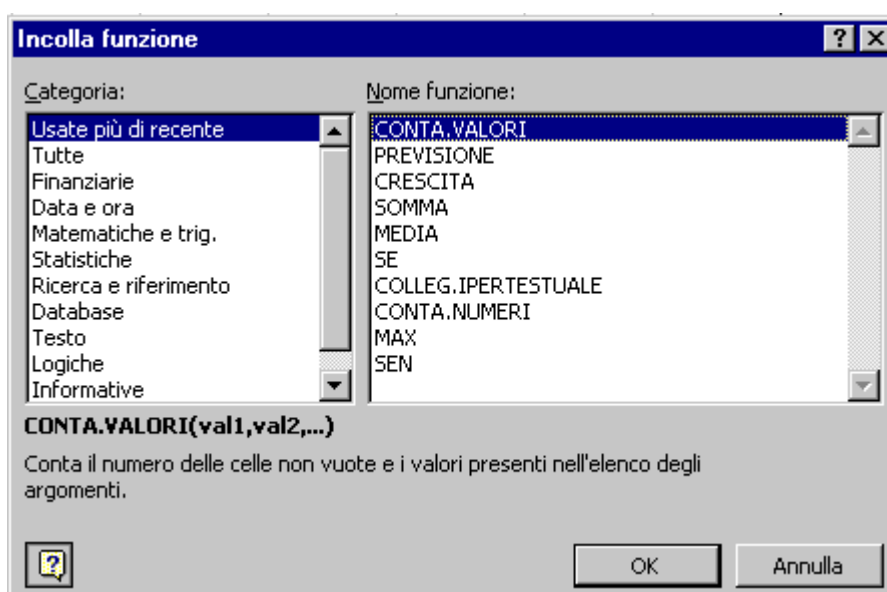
Incolla funzione

?

Categoria:

Usate più di recente
Tutte
Finanziarie
Data e ora
Matematiche e trig.
Statistiche
Ricerca e riferimento
Database
Testo
Logiche
Informative

Nome funzione:

CONTA.VALORI
PREVISIONE
CRESCITA
SOMMA
MEDIA
SE
COLLEG.IPERTESTUALE
CONTA.NUMERI
MAX
SEN

CONTA.VALORI(val1,val2,...)

Conta il numero delle celle non vuote e i valori presenti nell'elenco degli argomenti.

OK

Annulla